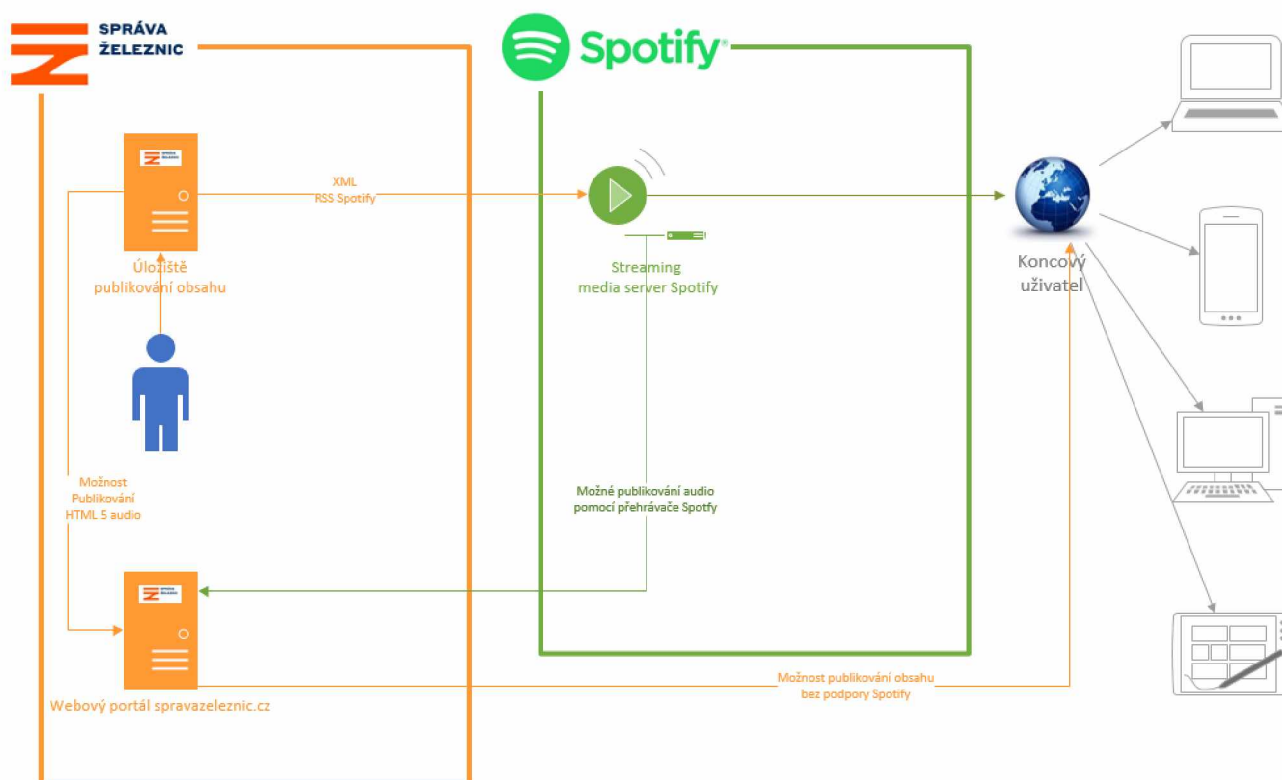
SPRÁVA ŽELEZNIC

Spotify

XML
RSS Spotify

Úložiště
publikování obsahu

Streaming
media server Spotify

Koncový
uživatel

Možnost
Publikování
HTML 5 audio

Možné publikování audio
pomocí přehrávače Spotify

Webový portál spravazeleznic.cz

Možnost publikování obsahu
bez podpory Spotify